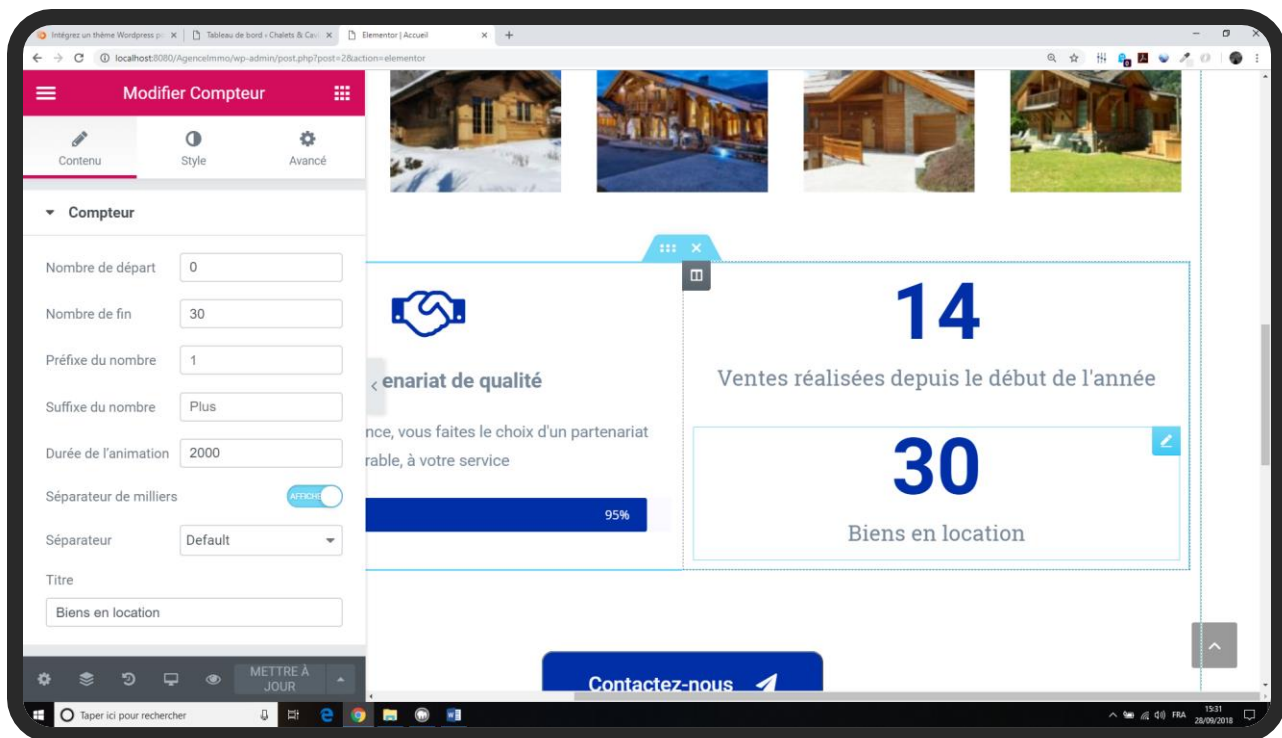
Intégrez un thème Wordpress p × Tableau de bord ‹ Chalets & Cav × Elementor | Accueil × +

localhost:8080/AgenceImmo/wp-admin/post.php?post=2&action=elementor

Modifier Compteur

Contenu Style Avancé

Compteur

Nombre de départ 0

Nombre de fin 30

Préfixe du nombre 1

Suffixe du nombre Plus

Durée de l'animation 2000

Séparateur de milliers AFFICHER

Séparateur Default

Titre

Biens en location

METTRE À JOUR

enariat de qualité

nce, vous faites le choix d'un partenariat

rable, à votre service

95%

14

Ventes réalisées depuis le début de l'année

30

Biens en location

Contactez-nous

Taper ici pour rechercher

FRA 15:31 28/09/2018